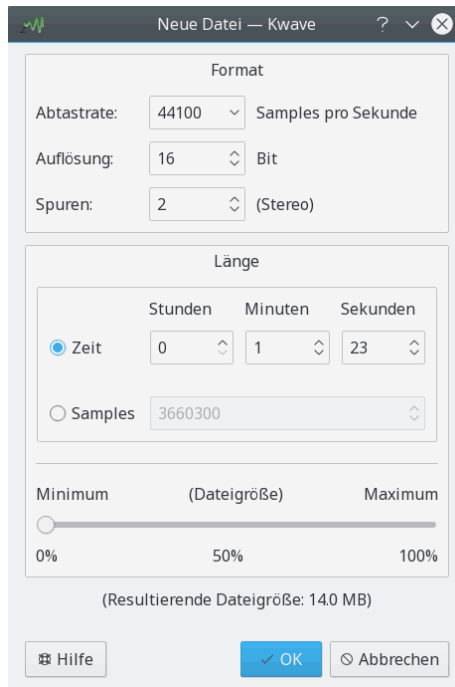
Neue Datei — Kwave ?

Format

Abtastrate: 44100 Samples pro Sekunde

Auflösung: 16 Bit

Spuren: 2 (Stereo)

Länge

Stunden Minuten Sekunden

Zeit 0 1 23

Samples 3660300

Minimum (Dateigröße) Maximum

0% 50% 100%

(Resultierende Dateigröße: 14.0 MB)

Hilfe

OK

Abbrechen